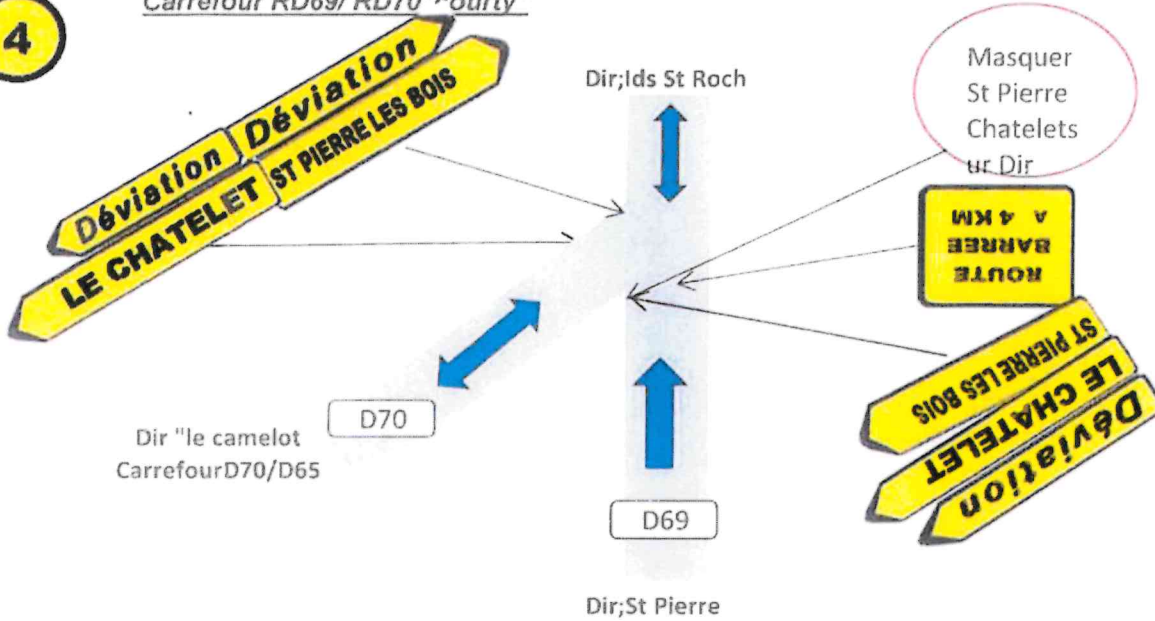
4

Carrefour RD69/ RD70 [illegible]

Déviation

Déviation

Déviation

LE CHATELET

ST PIERRE LES BOIS

Dir;Ids St Roch

Masquer St Pierre Chatelets ur Dir

ROUTE BARREE A 4 KM

ST PIERRE LES BOIS

LE CHATELET

Déviation

D70

Dir "le camelot CarrefourD70/D65

D69

Dir;St Pierre